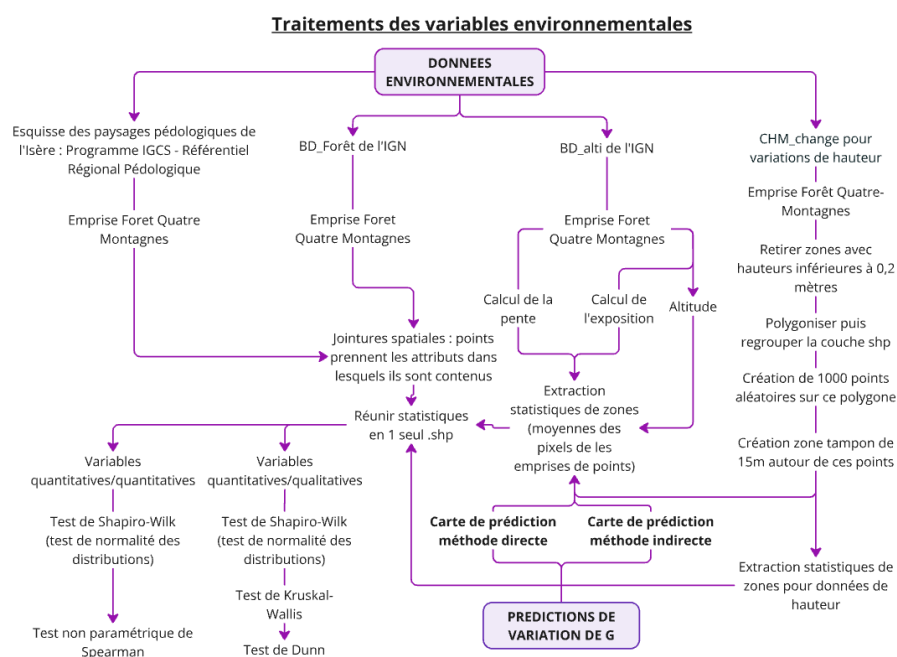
Traitements des variables environnementales

DONNEES ENVIRONNEMENTALES

Esquisse des paysages pédologiques de l'Isère : Programme IGCS - Référentiel Régional Pédologique

Emprise Foret Quatre Montagnes

BD_Forêt de l'IGN

Emprise Foret Quatre Montagnes

BD_alti de l'IGN

Emprise Foret Quatre Montagnes

Calcul de la pente

Calcul de l'exposition

Altitude

CHM_change pour variations de hauteur

Emprise Forêt Quatre-Montagnes

Retirer zones avec hauteurs inférieures à 0,2 mètres

Polygoniser puis regrouper la couche shp

Création de 1000 points aléatoires sur ce polygone

Création zone tampon de 15m autour de ces points

Jointures spatiales : points prennent les attributs dans lesquels ils sont contenus

Réunir statistiques en 1 seul .shp

Extraction statistiques de zones (moyennes des pixels de les emprises de points)

Variables quantitatives/quantitatives

Test de Shapiro-Wilk (test de normalité des distributions)

Test non paramétrique de Spearman

Variables quantitatives/qualitatives

Test de Shapiro-Wilk (test de normalité des distributions)

Test de Kruskal-Wallis

Test de Dunn

Carte de prédiction méthode directe

Carte de prédiction méthode indirecte

PREDICTIONS DE VARIATION DE G

Extraction statistiques de zones pour données de hauteur